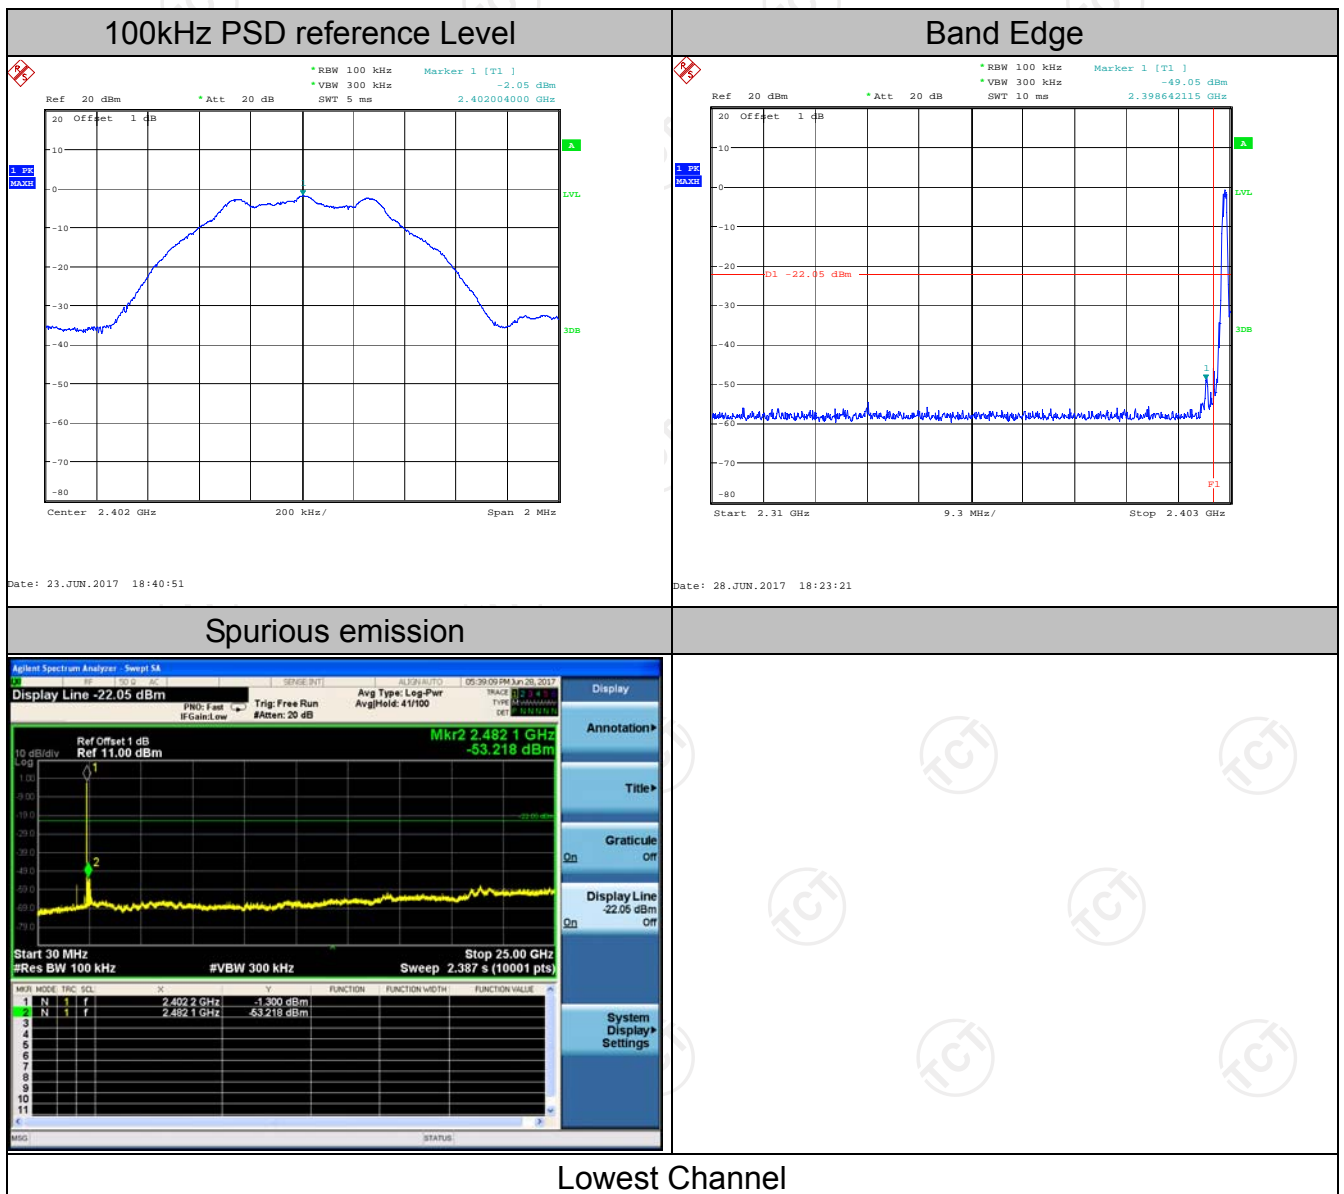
| 100kHz PSD reference Level | Band Edge |
|---|---|
| RBW 100 kHz Marker 1 [T1] VBW 300 kHz -2.05 dBm Ref 20 dBm Att 20 dB SWT 5 ms 2.402004000 GHz 20 Offset 1 dB 10 1 PK MAXH 0 -10 -20 -30 -40 -50 -60 -70 -80 A LVL 3DB Center 2.402 GHz 200 kHz/ Span 2 MHz Date: 23.JUN.2017 18:40:51 | RBW 100 kHz Marker 1 [T1] VBW 300 kHz -49.05 dBm Ref 20 dBm Att 20 dB SWT 10 ms 2.398642115 GHz 20 Offset 1 dB 10 1 PK MAXH 0 -10 -20 D1 -22.05 dBm -30 -40 -50 -60 -70 -80 A LVL 3DB F1 Start 2.31 GHz 9.3 MHz/ Stop 2.403 GHz Date: 28.JUN.2017 18:23:21 |
| Spurious emission | |
| Agilent Spectrum Analyzer - Swept SA Display Line -22.05 dBm PNO: Fast IFGain:Low Trig: Free Run #Atten: 20 dB Avg Type: Log-Pwr Avg\|Hold: 41/100 05:39:09 PM Jun 28, 2017 Ref Offset 1 dB 10 dB/div Ref 11.00 dBm Log Mkr2 2.482 1 GHz -53.218 dBm Start 30 MHz #Res BW 100 kHz #VBW 300 kHz Stop 25.00 GHz Sweep 2.387 s (10001 pts) MKR MODE TRC SCL X Y FUNCTION FUNCTION WIDTH FUNCTION VALUE 1 N 1 f 2.402 2 GHz -1.300 dBm 2 N 1 f 2.482 1 GHz -53.218 dBm 3 4 5 6 7 8 9 10 11 Display Annotation Title Graticule On Off Display Line -22.05 dBm On Off System Display Settings MSG STATUS | |
| Lowest Channel | |